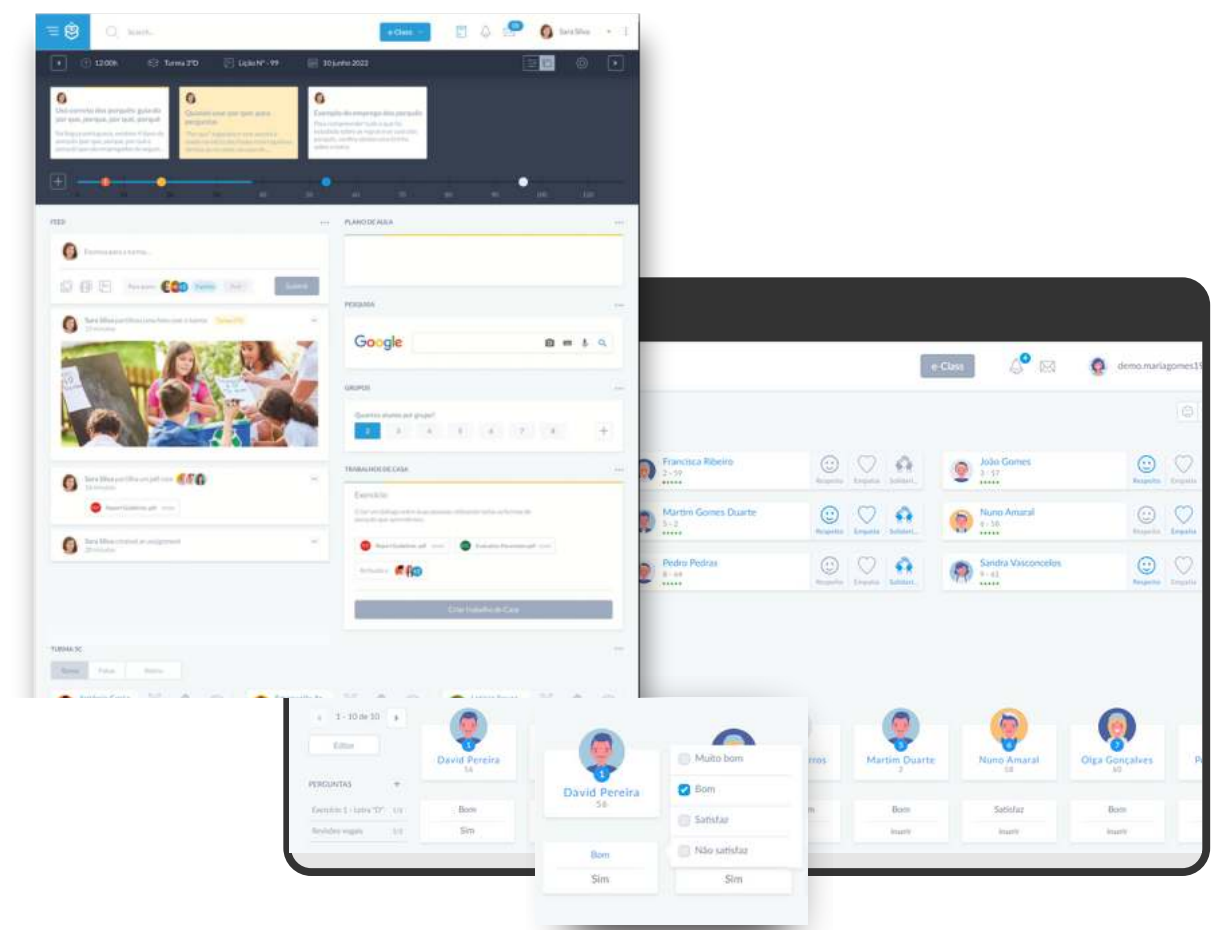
Search...

e-Class

Sara Silva

12:00h

Turma 3ºD

Lição Nº - 99

10 junho 2022

Uso correto dos porquês: porque, por que, porquê, por quê

Quando usar por que e porque

Exemplo de emprego dos porquês

FEED

Escreva para a turma...

Submit

Sara Silva partilhou uma foto com a turma

Sara Silva partilhou um pdf com

Sara Silva created an assignment

PLANO DE AULA

PESQUISA

Google

GRUPOS

Quantos alunos por grupo?

2 3 4 5 6 7 8

TRABALHOS DE CASA

Exercício

Criar Trabalho de Casa

TURMA 3C

e-Class

demo.mariagomes1

Francisca Ribeiro
2 - 59

Respeito Empatia Solidari...

João Gomes
3 - 17

Respeito Empatia

Martim Gomes Duarte
5 - 2

Respeito Empatia Solidari...

Nuno Amaral
6 - 16

Respeito Empatia

Pedro Pedras
8 - 44

Respeito Empatia Solidari...

Sandra Vasconcelos
9 - 61

Respeito Empatia

1 - 10 de 10

Editar

PERGUNTAS

Exercício 1 - Letra "D"

Revisões vogais

David Pereira
56

Martim Duarte
2

Nuno Amaral
18

Olga Gonçalves
60

Bom
Sim

Bom
Inserir

Satisfaz
Inserir

Bom
Inserir

David Pereira
56

Muito bom

Bom

Satisfaz

Não satisfaz

Bom
Sim

Sim